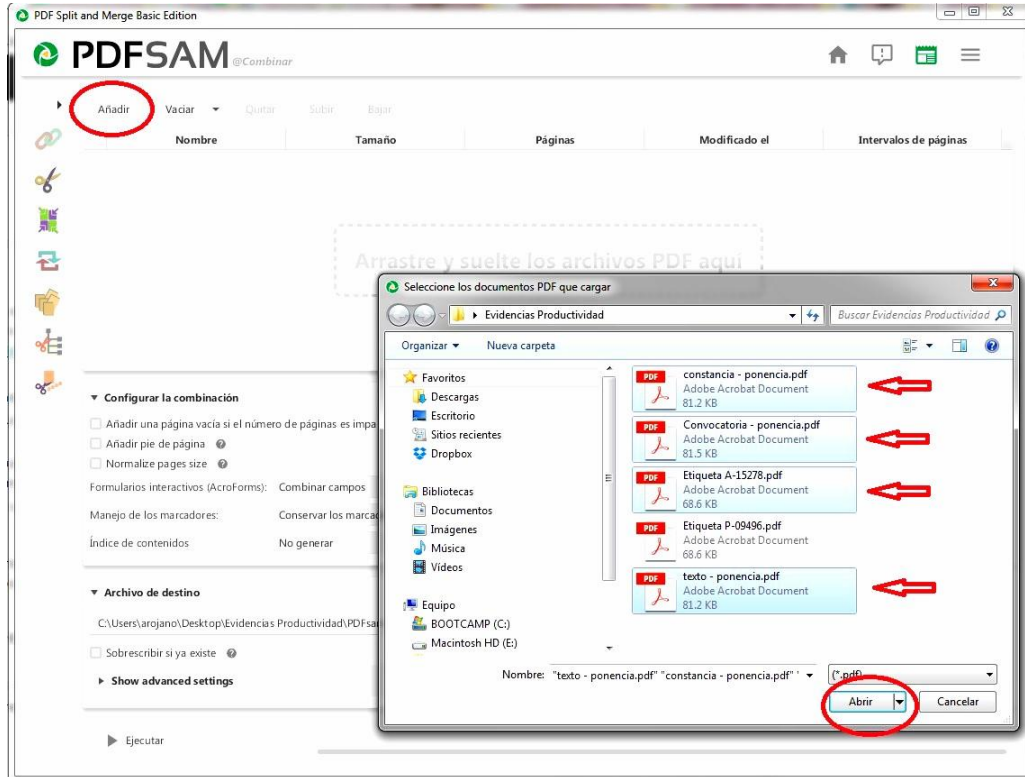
PDF Split and Merge Basic Edition

PDFSAM @Combinar

Añadir Vaciar Quitar Subir Bajar

| Nombre | Tamaño | Páginas | Modificado el | Intervalos de páginas |
|---|---|---|---|---|

Arrastre y suelte los archivos PDF aquí

▼ Configurar la combinación

Añadir una página vacía si el número de páginas es impa

Añadir pie de página

Normalize pages size

Formularios interactivos (AcroForms): Combinar campos

Manejo de los marcadores: Conservar los marcado

Índice de contenidos No generar

▼ Archivo de destino

C:\Users\arojano\Desktop\Evidencias Productividad\PDFsa

Sobrescribir si ya existe

▶ Show advanced settings

Ejecutar

Seleccione los documentos PDF que cargar

▸ Evidencias Productividad

Buscar Evidencias Productividad

Organizar ▾ Nueva carpeta

Favoritos
Descargas
Escritorio
Sitios recientes
Dropbox

Bibliotecas
Documentos
Imágenes
Música
Vídeos

Equipo
BOOTCAMP (C:)
Macintosh HD (E:)

constancia - ponencia.pdf
Adobe Acrobat Document
81.2 KB

Convocatoria - ponencia.pdf
Adobe Acrobat Document
81.5 KB

Etiqueta A-15278.pdf
Adobe Acrobat Document
68.6 KB

Etiqueta P-09496.pdf
Adobe Acrobat Document
68.6 KB

texto - ponencia.pdf
Adobe Acrobat Document
81.2 KB

Nombre: "texto - ponencia.pdf" "constancia - ponencia.pdf" "

(*.pdf)

Abrir Cancelar